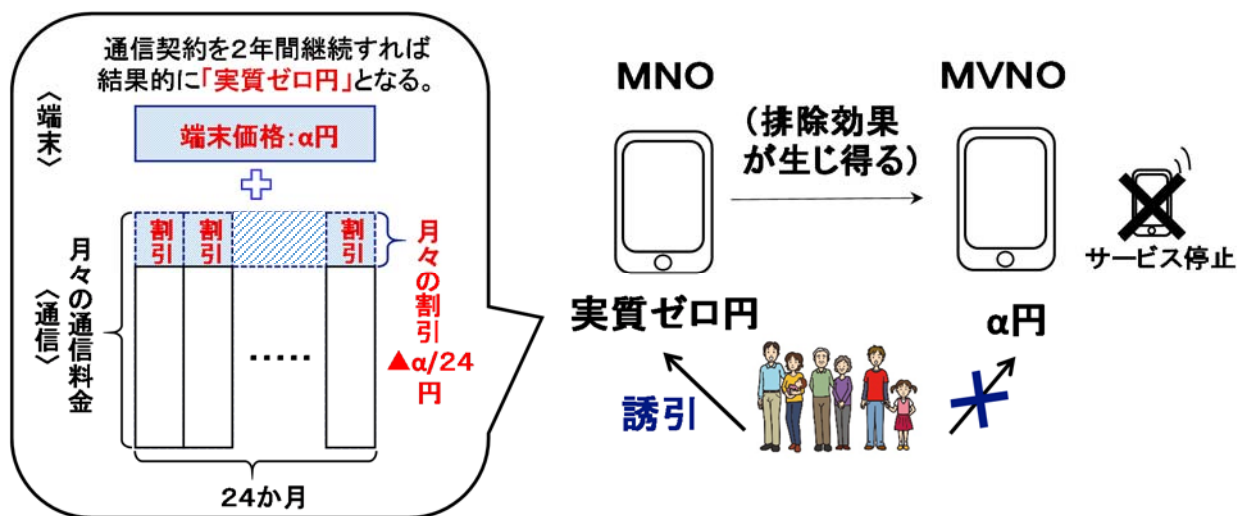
通信契約を2年間継続すれば結果的に「実質ゼロ円」となる。

〈端末〉

端末価格：α円

割引 割引 割引

月々の割引 ▲α/24円

〈通信〉 月々の通信料金

……

24か月

MNO

（排除効果が生じ得る）

MVNO

サービス停止

実質ゼロ円

α円

誘引